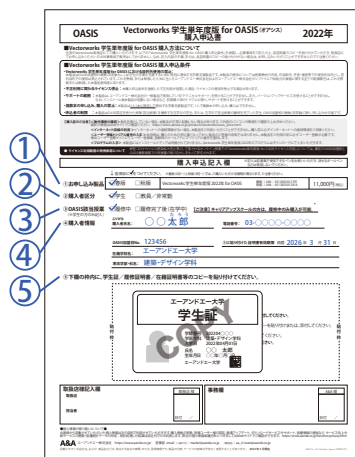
OASIS Vectorworks 学生単年度版 for OASIS (オアシス) 購入申込書 2022年

■Vectorworks 学生単年度版 for OASIS 購入方法について

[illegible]

■Vectorworks 学生単年度版 for OASIS 購入申込条件

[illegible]

購入申込記入欄

①
②
③
④
⑤

①お申し込み製品 □新規 Vectorworks 学生単年度版 2022年 for OASIS 11,000円(税)

②購入者区分 学生 教員 / 非常勤

③OASIS登録有無 登録済 / 未登録

④購入者情報 フリガナ ○○ タロウ 氏名 ○○ 太郎 電話番号 03-○○○○-○○○○

OASIS登録ID 123456
学校名 エーアンドエー大学
学部・学科 建築・デザイン学科
卒業予定年月 2026年 3月 31日

⑤下欄の枠内に、学生証 / 履修証明書 / 在籍証明書のコピーを貼り付けてください。

エーアンドエー大学
学生証
COPY
エーアンドエー大学

取扱店様記入欄
事務局

A&A